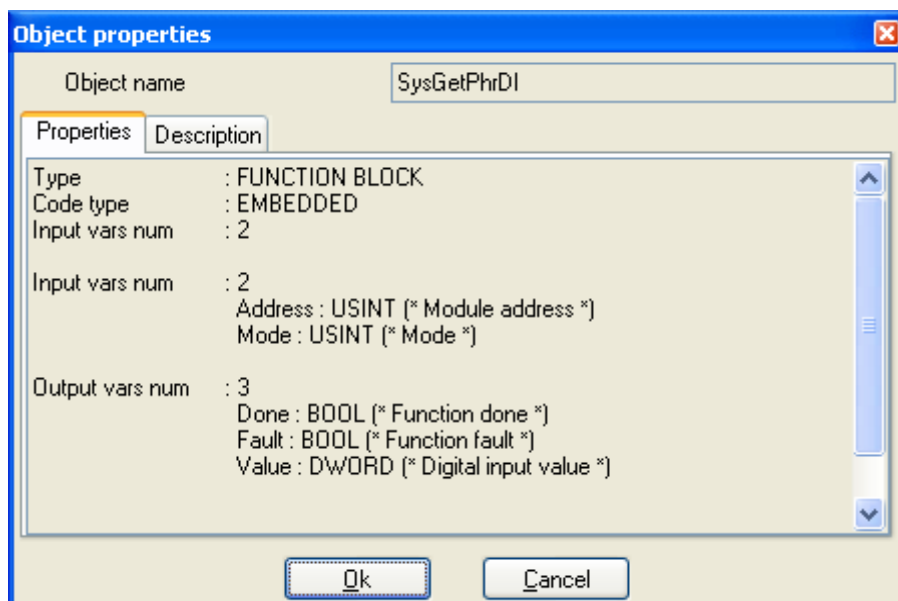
Object properties

Object name SysGetPhrDI

Properties Description

Type : FUNCTION BLOCK
Code type : EMBEDDED
Input vars num : 2

Input vars num : 2
Address : USINT (* Module address *)
Mode : USINT (* Mode *)

Output vars num : 3
Done : BOOL (* Function done *)
Fault : BOOL (* Function fault *)
Value : DWORD (* Digital input value *)

Ok Cancel